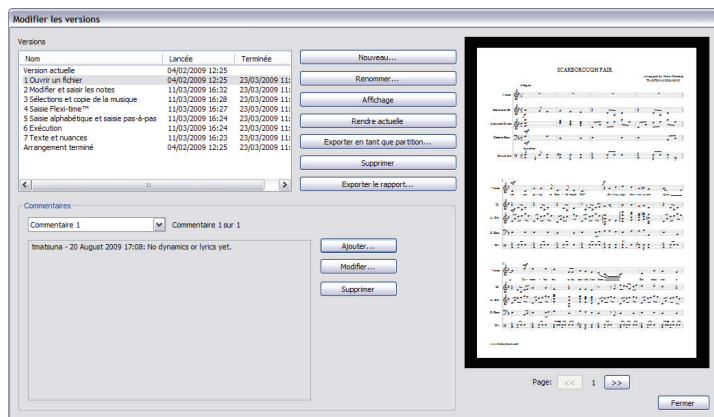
Modifier les versions

Versions

| Nom | Lancée | Terminée |
|---|---|---|
| Version actuelle | 04/02/2009 12:25 | |
| 1 Ouvrir un fichier | 04/02/2009 12:25 | 23/03/2009 11: |
| 2 Modifier et saisir les notes | 11/03/2009 16:32 | 23/03/2009 11: |
| 3 Sélections et copie de la musique | 11/03/2009 16:28 | 23/03/2009 11: |
| 4 Saisie Flexi-time™ | 11/03/2009 16:27 | 23/03/2009 11: |
| 5 Saisie alphabétique et saisie pas-à-pas | 11/03/2009 16:24 | 23/03/2009 11: |
| 6 Exécution | 11/03/2009 16:24 | 23/03/2009 11: |
| 7 Texte et nuances | 11/03/2009 16:23 | 23/03/2009 11: |
| Arrangement terminé | 04/02/2009 12:25 | 23/03/2009 11: |

Nouveau...
Renommer...
Affichage
Rendre actuelle
Exporter en tant que partition...
Supprimer
Exporter le rapport...

SCARBOROUGH FAIR

Commentaires

Commentaire 1
Commentaire 1 sur 1

tmatsuna - 20 August 2009 17:08: No dynamics or lyrics yet.

Ajouter...
Modifier...
Supprimer

Page: << 1 >>

Fermer